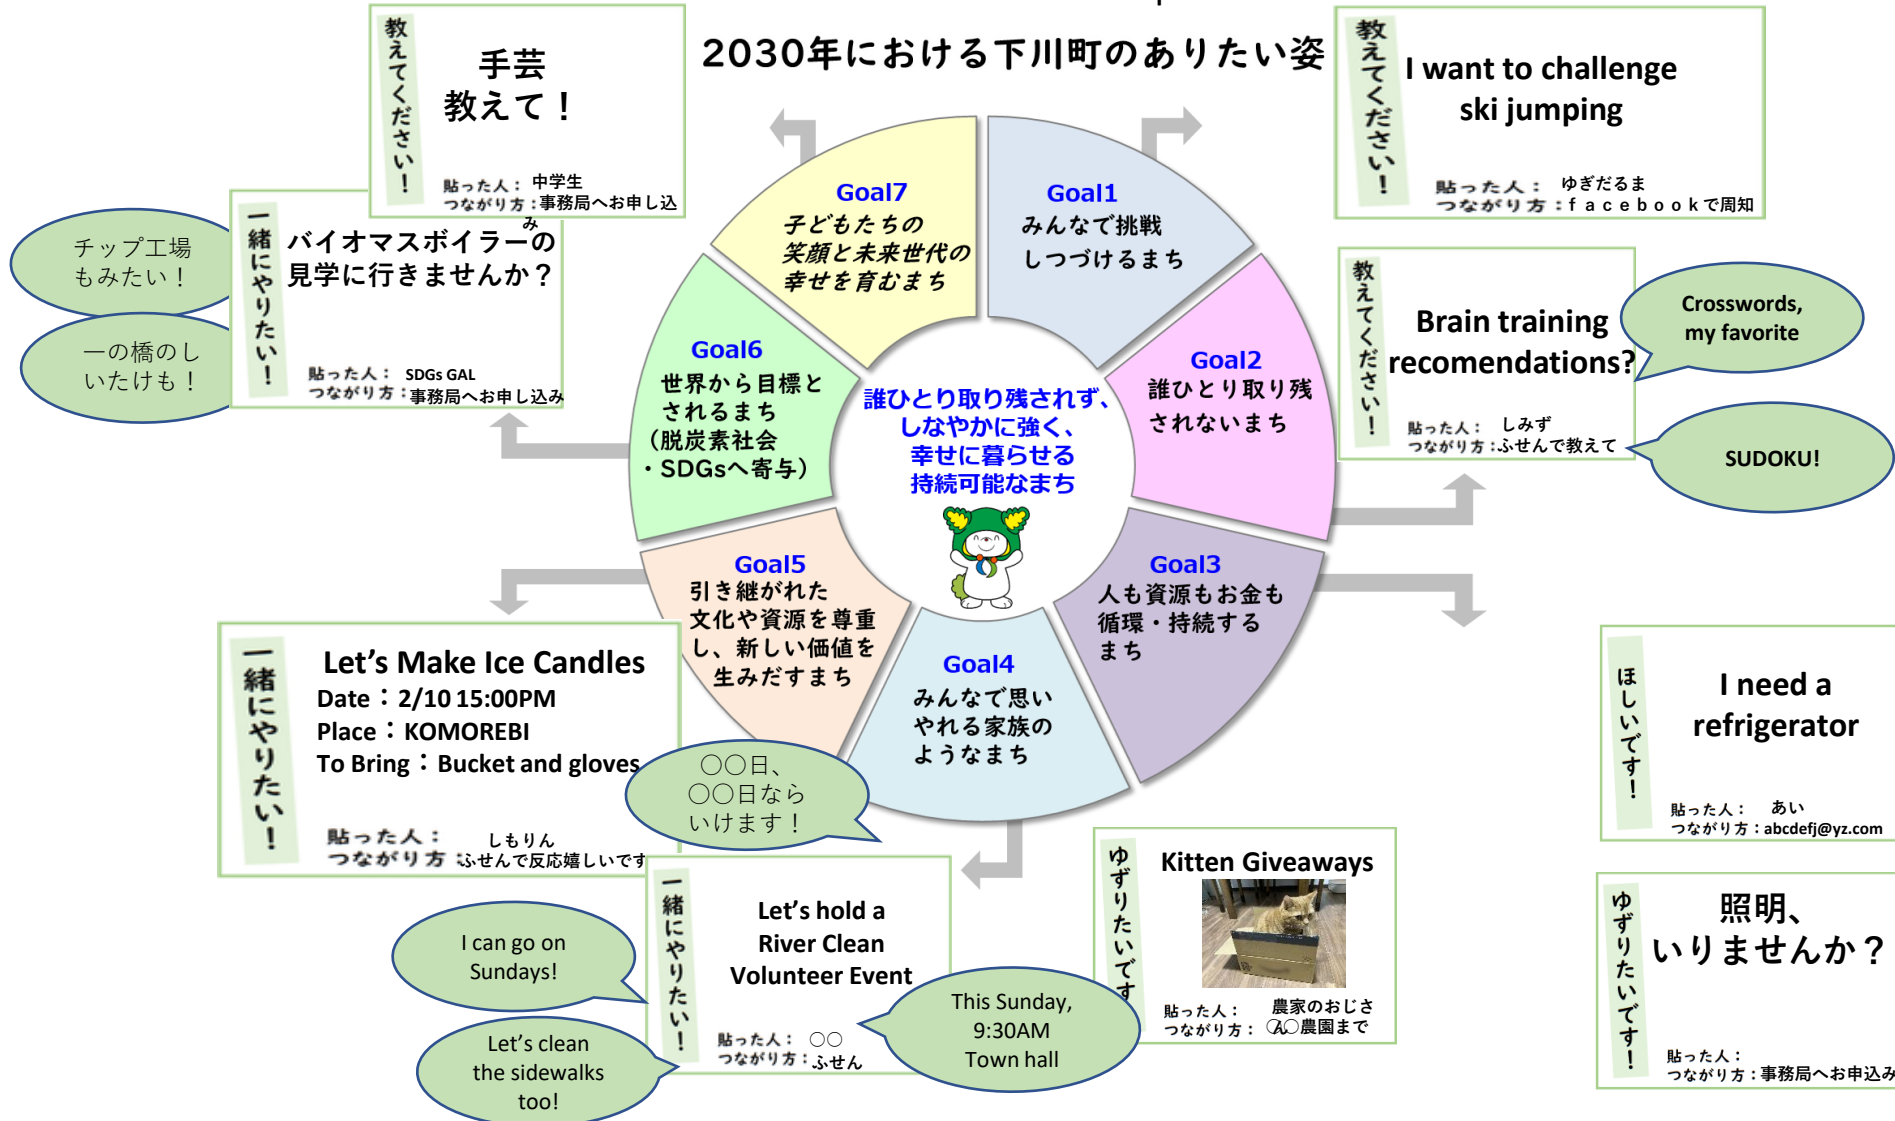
2030年における下川町のありたい姿

教えてください！
手芸
教えて！
貼った人：中学生
つながり方：事務局へお申し込み

一緒にやりたい！
バイオマスボイラーの見学に行きませんか？
貼った人：SDGs GAL
つながり方：事務局へお申し込み

チップ工場もみたい！

一の橋のしいたけも！

教えてください！
I want to challenge ski jumping
貼った人：ゆぎだるま
つながり方：facebookで周知

教えてください！
Brain training recomendations?
貼った人：しみず
つながり方：ふせんで教えて

Crosswords, my favorite

SUDOKU!

Goal7
子どもたちの笑顔と未来世代の幸せを育むまち

Goal1
みんなで挑戦しつづけるまち

Goal2
誰ひとり取り残されないまち

Goal3
人も資源もお金も循環・持続するまち

Goal4
みんなで思いやれる家族のようなまち

Goal5
引き継がれた文化や資源を尊重し、新しい価値を生みだすまち

Goal6
世界から目標とされるまち（脱炭素社会・SDGsへ寄与）

誰ひとり取り残されず、しなやかに強く、幸せに暮らせる持続可能なまち

一緒にやりたい！
Let’s Make Ice Candles
Date：2/10 15:00PM
Place：KOMOREBI
To Bring：Bucket and gloves
貼った人：しもりん
つながり方：ふせんで反応嬉しいです

〇〇日、〇〇日ならいけます！

ほしいです！
I need a refrigerator
貼った人：あい
つながり方：abcdefj@yz.com

一緒にやりたい！
Let’s hold a River Clean Volunteer Event
貼った人：〇〇
つながり方：ふせん

I can go on Sundays!

Let’s clean the sidewalks too!

This Sunday, 9:30AM Town hall

ゆずりたいです
Kitten Giveaways
貼った人：農家のおじさ
つながり方：〇〇農園まで

ゆずりたいです！
照明、いりませんか？
貼った人：
つながり方：事務局へお申込み